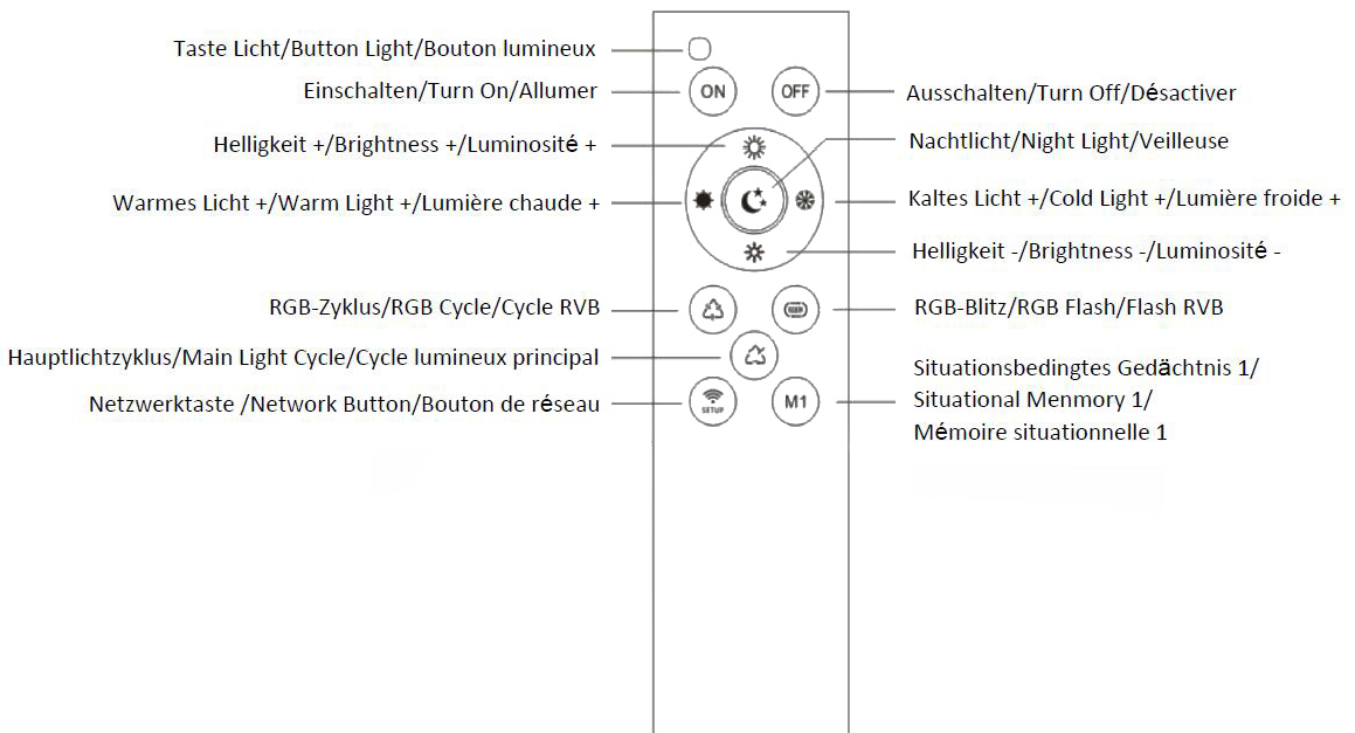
Taste Licht/Button Light/Bouton lumineux

Einschalten/Turn On/Allumer

ON

OFF

Ausschalten/Turn Off/Désactiver

Helligkeit +/Brightness +/Luminosité +

Nachtlicht/Night Light/Veilleuse

Warmes Licht +/Warm Light +/Lumière chaude +

Kaltes Licht +/Cold Light +/Lumière froide +

Helligkeit -/Brightness -/Luminosité -

RGB-Zyklus/RGB Cycle/Cycle RVB

RGB-Blitz/RGB Flash/Flash RVB

Hauptlichtzyklus/Main Light Cycle/Cycle lumineux principal

Situationsbedingtes Gedächtnis 1/ Situational Menmory 1/ Mémoire situationnelle 1

Netzwerktaste /Network Button/Bouton de réseau

SETUP

M1